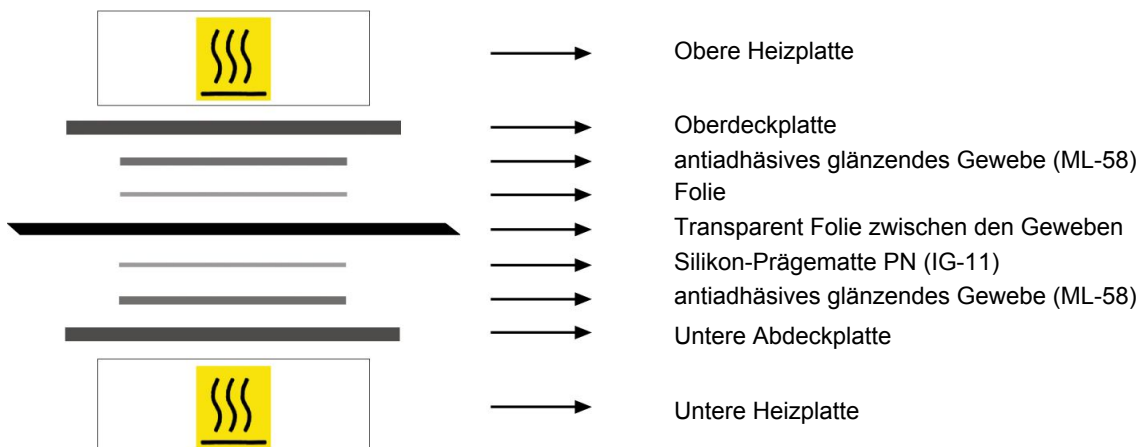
Obere Heizplatte

Oberdeckplatte

antiadhäsives glänzendes Gewebe (ML-58)

Folie

Transparent Folie zwischen den Geweben

Silikon-Prägematte PN (IG-11)

antiadhäsives glänzendes Gewebe (ML-58)

Untere Abdeckplatte

Untere Heizplatte